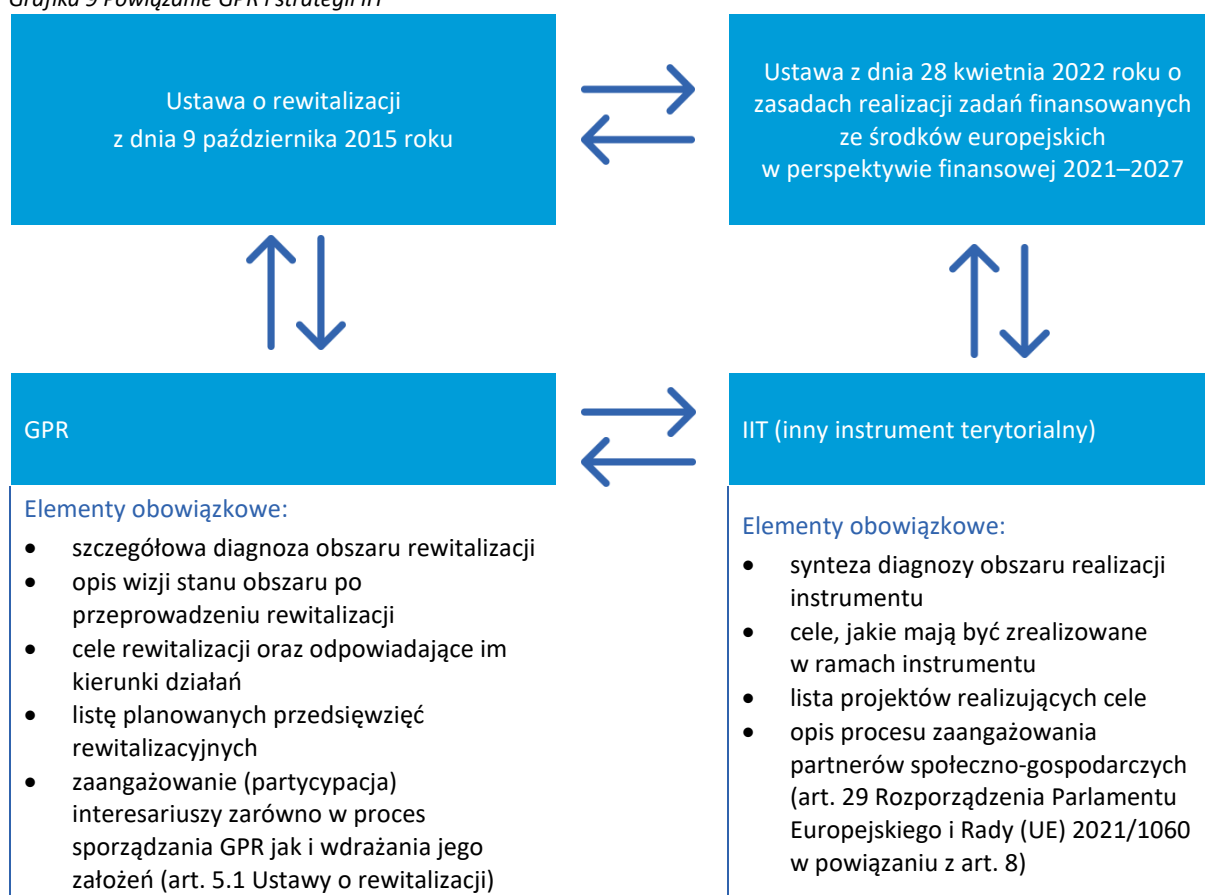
Grafika 9 Powiązanie GPR i strategii IIT

Ustawa o rewitalizacji
z dnia 9 października 2015 roku

Ustawa z dnia 28 kwietnia 2022 roku o zasadach realizacji zadań finansowanych ze środków europejskich w perspektywie finansowej 2021–2027

GPR

IIT (inny instrument terytorialny)

Elementy obowiązkowe:

- szczegółowa diagnoza obszaru rewitalizacji
- opis wizji stanu obszaru po przeprowadzeniu rewitalizacji
- cele rewitalizacji oraz odpowiadające im kierunki działań
- listę planowanych przedsięwzięć rewitalizacyjnych
- zaangażowanie (partycypacja) interesariuszy zarówno w proces sporządzania GPR jak i wdrażania jego założeń (art. 5.1 Ustawy o rewitalizacji)

Elementy obowiązkowe:

- synteza diagnozy obszaru realizacji instrumentu
- cele, jakie mają być zrealizowane w ramach instrumentu
- lista projektów realizujących cele
- opis procesu zaangażowania partnerów społeczno-gospodarczych (art. 29 Rozporządzenia Parlamentu Europejskiego i Rady (UE) 2021/1060 w powiązaniu z art. 8)